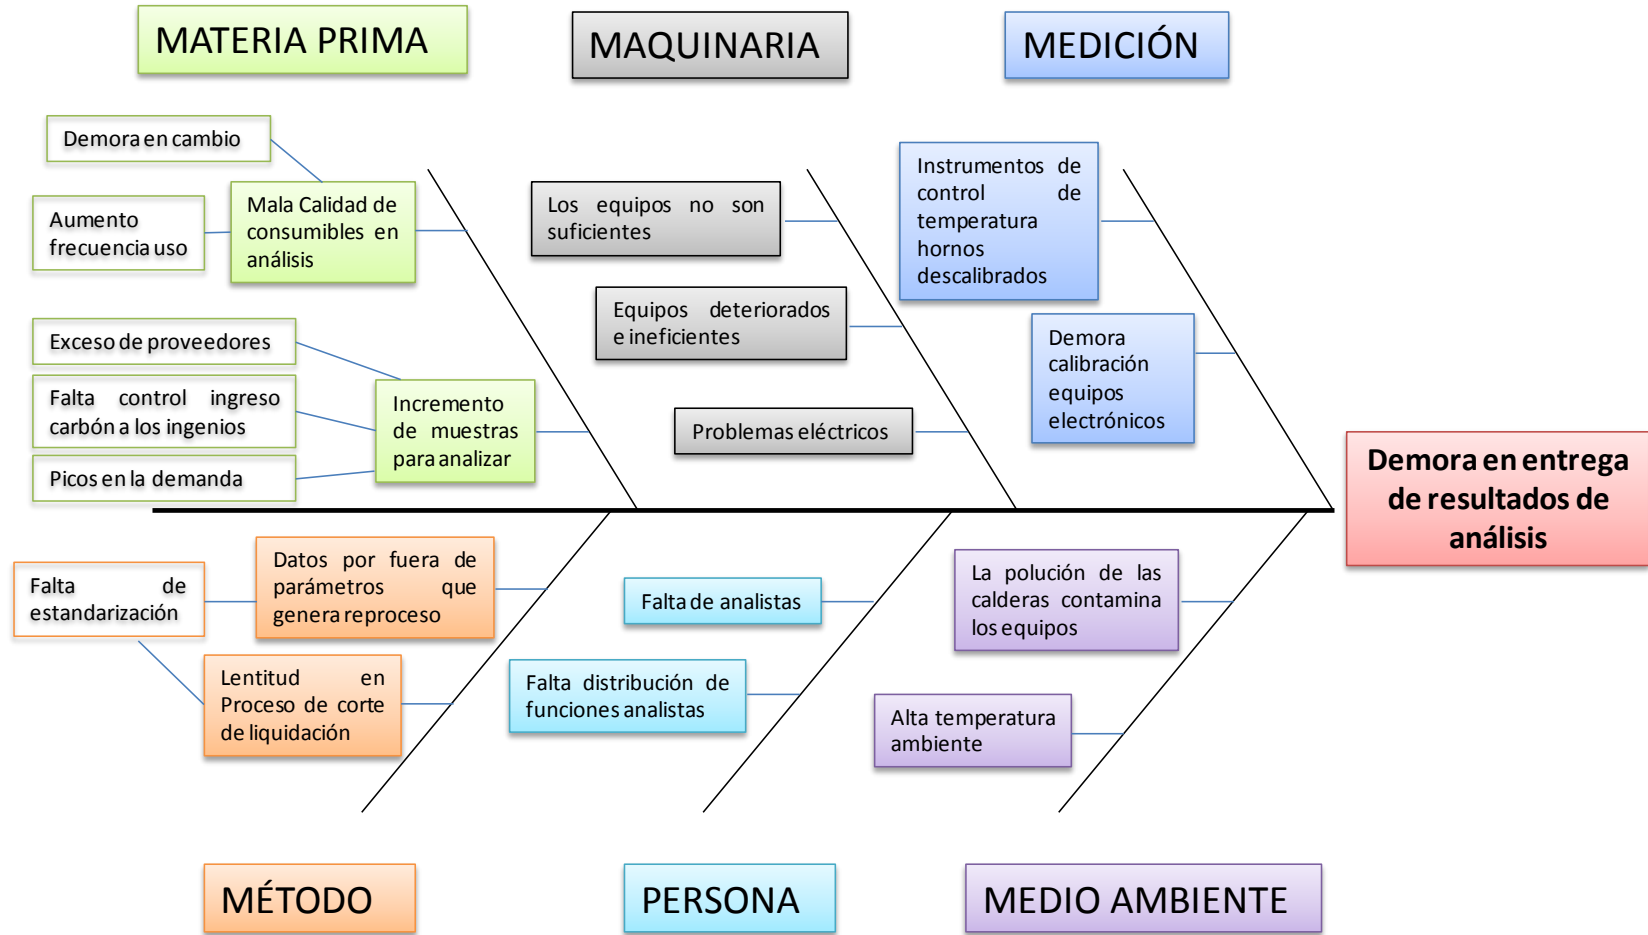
MATERIA PRIMA

MAQUINARIA

MEDICIÓN

Demora en cambio

Aumento frecuencia uso

Mala Calidad de consumibles en análisis

Exceso de proveedores

Falta control ingreso carbón a los ingenios

Picos en la demanda

Incremento de muestras para analizar

Los equipos no son suficientes

Equipos deteriorados e ineficientes

Problemas eléctricos

Instrumentos de control de temperatura hornos descalibrados

Demora calibración equipos electrónicos

Demora en entrega de resultados de análisis

Falta de estandarización

Datos por fuera de parámetros que genera reproceso

Lentitud en Proceso de corte de liquidación

Falta de analistas

Falta distribución de funciones analistas

La polución de las calderas contamina los equipos

Alta temperatura ambiente

MÉTODO

PERSONA

MEDIO AMBIENTE